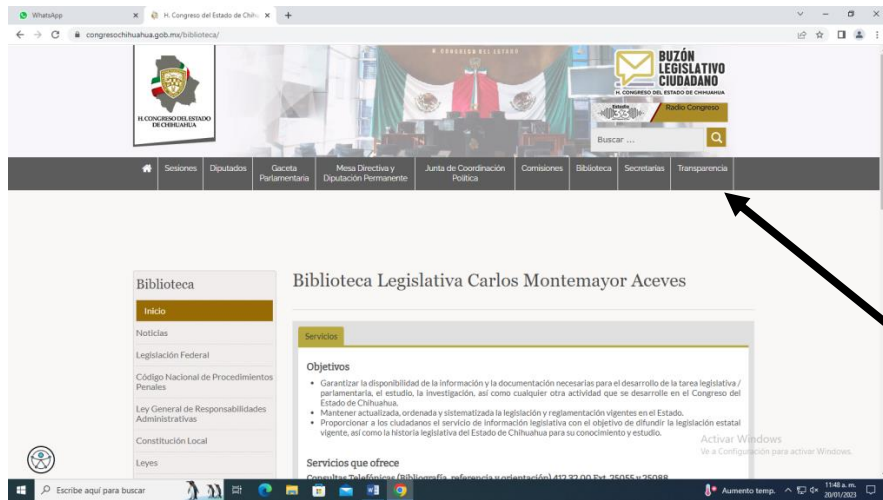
WhatsApp
H. Congreso del Estado de Chih
congresochihuahua.gob.mx/biblioteca/

H. CONGRESO DEL ESTADO DE CHIHUAHUA

BUZÓN LEGISLATIVO CIUDADANO
H. CONGRESO DEL ESTADO DE CHIHUAHUA
Radio Congreso
Buscar ...

Sesiones | Diputados | Gaceta Parlamentaria | Mesa Directiva y Diputación Permanente | Junta de Coordinación Política | Comisiones | Biblioteca | Secretarías | Transparencia

Biblioteca
Inicio
Noticias
Legislación Federal
Código Nacional de Procedimientos Penales
Ley General de Responsabilidades Administrativas
Constitución Local
Leyes

Biblioteca Legislativa Carlos Montemayor Aceves

Servicios

Objetivos

• Garantizar la disponibilidad de la información y la documentación necesarias para el desarrollo de la tarea legislativa / parlamentaria, el estudio, la investigación, así como cualquier otra actividad que se desarrolle en el Congreso del Estado de Chihuahua.
• Mantener actualizada, ordenada y sistematizada la legislación y reglamentación vigentes en el Estado.
• Proporcionar a los ciudadanos el servicio de información legislativa con el objetivo de difundir la legislación estatal vigente, así como la historia legislativa del Estado de Chihuahua para su conocimiento y estudio.

Servicios que ofrece
Consultas Telefónicas (Bibliografía, referencia y orientación) 412 32 00 Ext. 25055 y 25088

Activar Windows
Ve a Configuración para activar Windows.

Escribe aquí para buscar
Aumento temp.
11:48 a. m.
20/01/2023